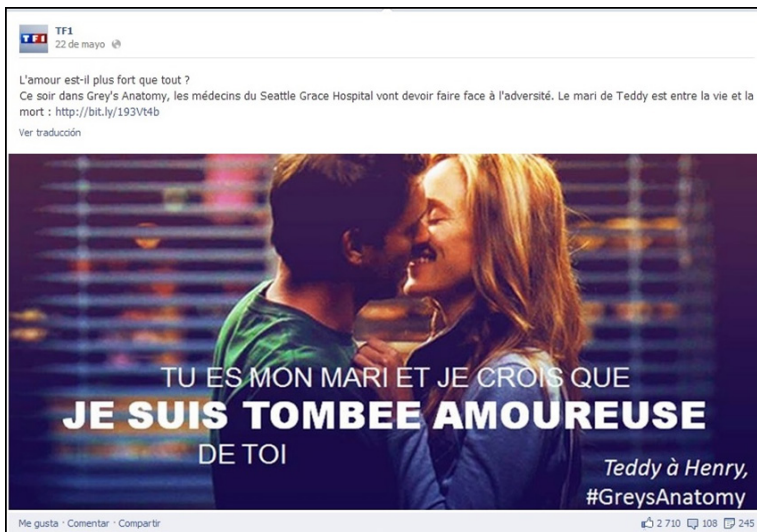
TF1
22 de mayo

L'amour est-il plus fort que tout ?
Ce soir dans Grey's Anatomy, les médecins du Seattle Grace Hospital vont devoir faire face à l'adversité. Le mari de Teddy est entre la vie et la mort : http://bit.ly/193Vt4b

Ver traducción

TU ES MON MARI ET JE CROIS QUE
JE SUIS TOMBEE AMOUREUSE
DE TOI

Teddy à Henry,
#GreysAnatomy

Me gusta · Comentar · Compartir

2 710 108 245